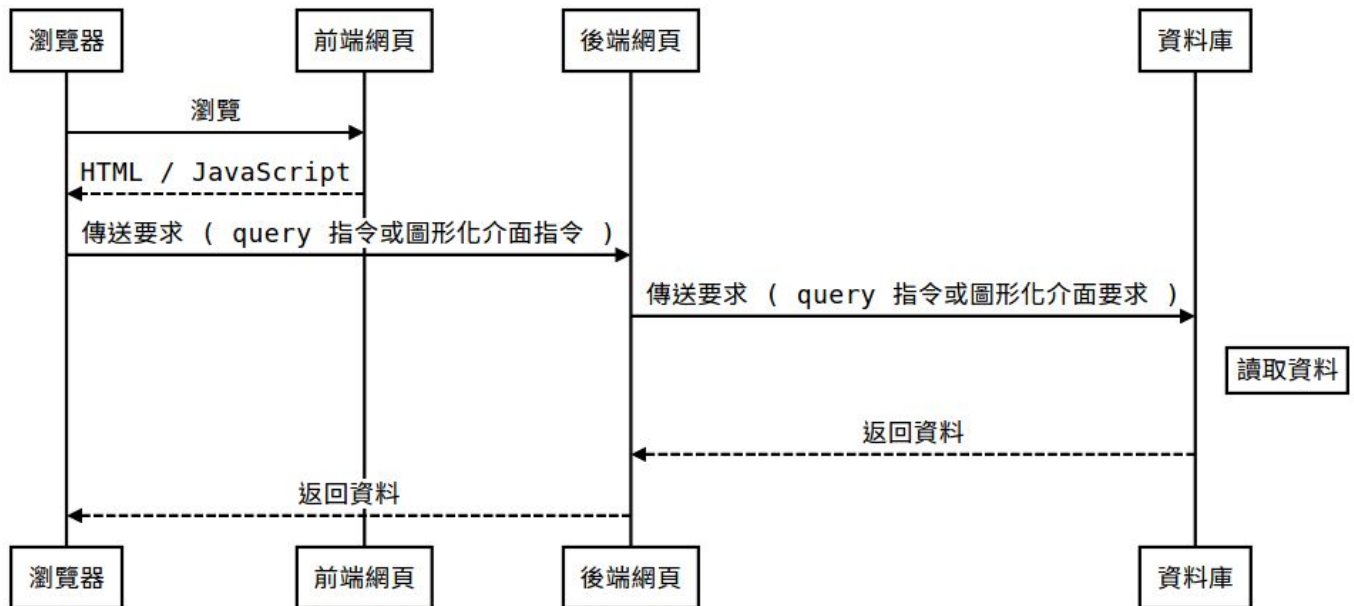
瀏覽器

前端網頁

後端網頁

資料庫

瀏覽

HTML / JavaScript

傳送要求 ( query 指令或圖形化介面指令 )

傳送要求 ( query 指令或圖形化介面要求 )

讀取資料

返回資料

返回資料

瀏覽器

前端網頁

後端網頁

資料庫